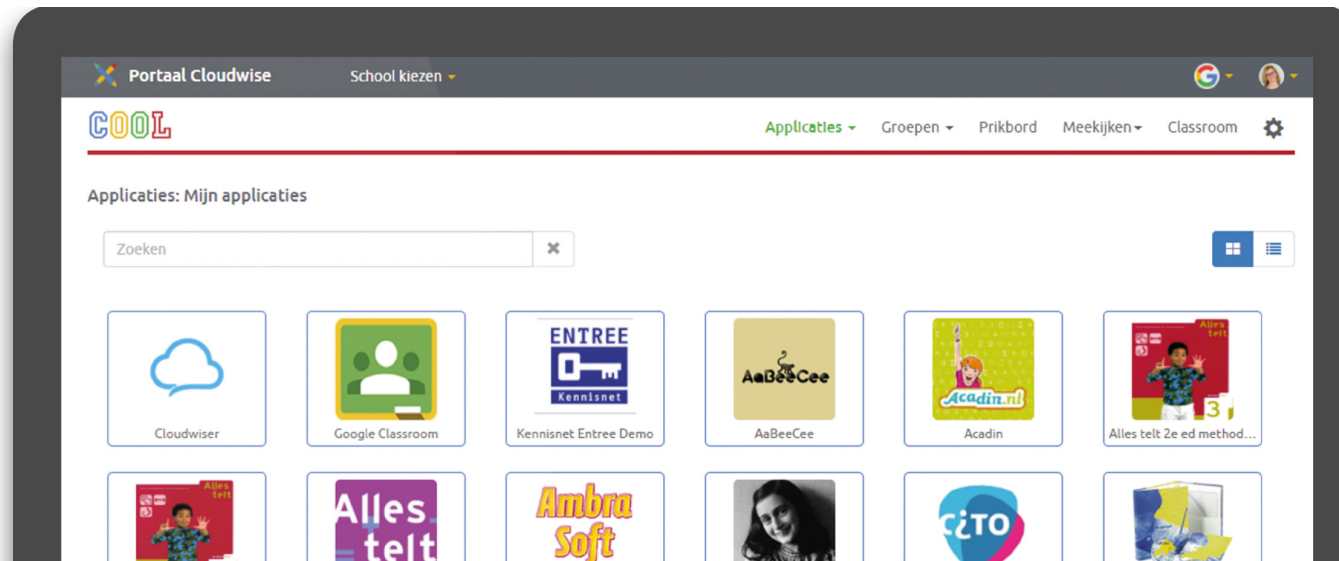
Portaal Cloudwise
School kiezen
COOL
Applicaties
Groepen
Prikbord
Meekijken
Classroom
Applicaties: Mijn applicaties
Zoeken
Cloudwiser
Google Classroom
ENTREE
Kennisnet
Kennisnet Entree Demo
AaBeeCee
AaBeeCee
Acadin.nl
Acadin
Alles telt
3
Alles telt 2e ed method...
Alles telt
Alles telt
Ambra Soft
CITO